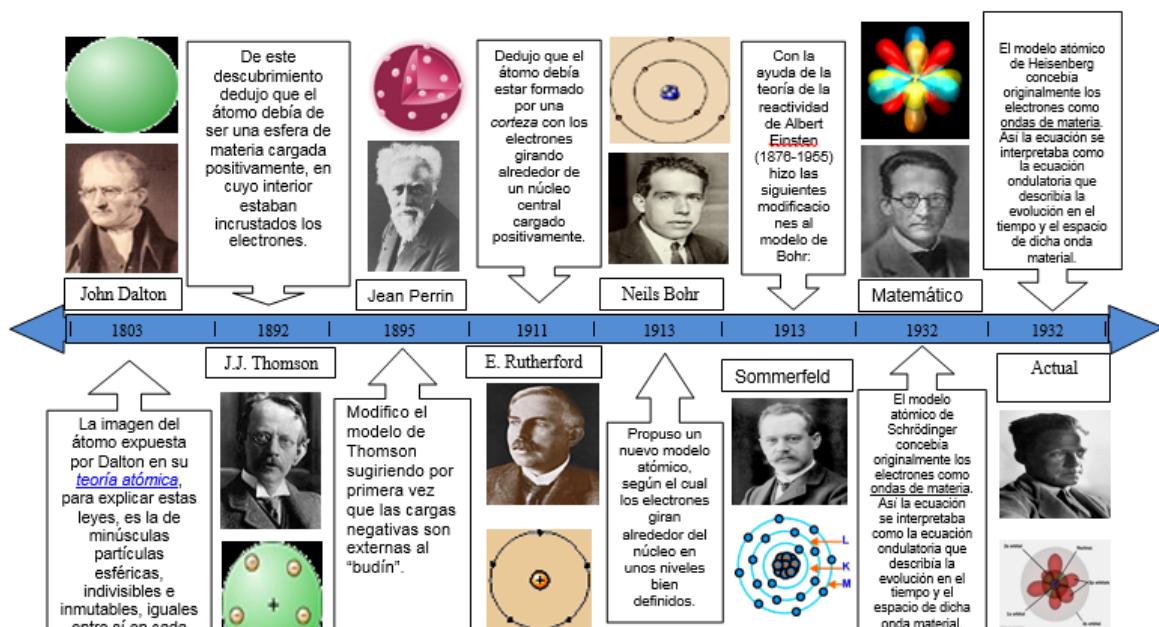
De este descubrimiento dedujo que el átomo debía de ser una esfera de materia cargada positivamente, en cuyo interior estaban incrustados los electrones.

Dedujo que el átomo debía estar formado por una *corteza* con los electrones girando alrededor de un núcleo central cargado positivamente.

Con la ayuda de la teoría de la reactividad de Albert Einsten (1876-1955) hizo las siguientes modificaciones al modelo de Bohr:

El modelo atómico de Heisenberg concebia originalmente los electrones como ondas de materia. Así la ecuación se interpretaba como la ecuación ondulatoria que describía la evolución en el tiempo y el espacio de dicha onda material.

John Dalton

Jean Perrin

Neils Bohr

Matemático

| 1803 | 1892 | 1895 | 1911 | 1913 | 1913 | 1932 | 1932 |
|---|---|---|---|---|---|---|---|

J.J. Thomson

E. Rutherford

Sommerfeld

Actual

La imagen del átomo expuesta por Dalton en su teoría atómica, para explicar estas leyes, es la de minúsculas partículas esféricas, indivisibles e inmutables, iguales entre sí en cada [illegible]

Modifico el modelo de Thomson sugiriendo por primera vez que las cargas negativas son externas al "budín".

Propuso un nuevo modelo atómico, según el cual los electrones giran alrededor del núcleo en unos niveles bien definidos.

L
K
M

El modelo atómico de Schrödinger concebia originalmente los electrones como ondas de materia. Así la ecuación se interpretaba como la ecuación ondulatoria que describía la evolución en el tiempo y el espacio de dicha onda material.